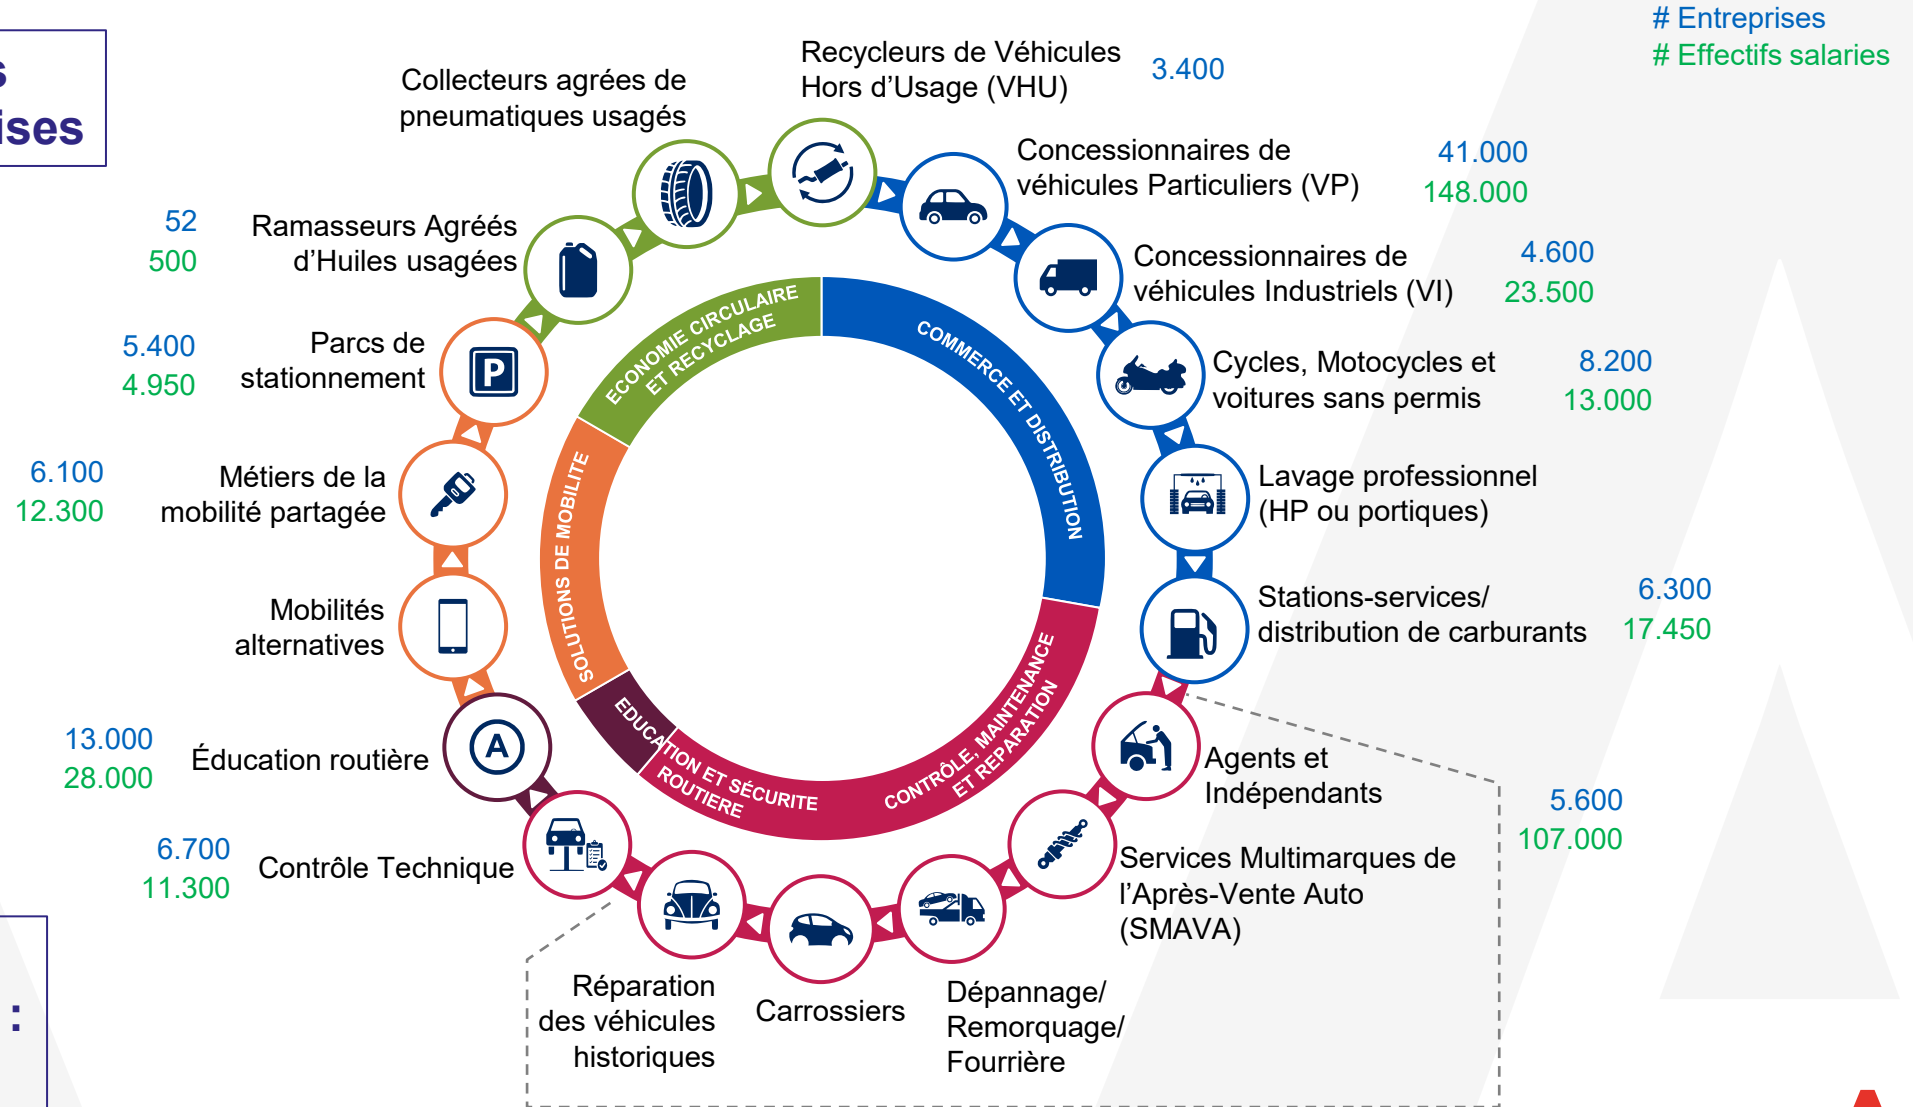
s
ises

# Entreprises
# Effectifs salariés

Collecteurs agrées de pneumatiques usagés

Recycleurs de Véhicules Hors d'Usage (VHU) 3.400

Concessionnaires de véhicules Particuliers (VP) 41.000 148.000

Concessionnaires de véhicules Industriels (VI) 4.600 23.500

Cycles, Motocycles et voitures sans permis 8.200 13.000

Lavage professionnel (HP ou portiques)

Stations-services/ distribution de carburants 6.300 17.450

Agents et Indépendants 5.600 107.000

Services Multimarques de l'Après-Vente Auto (SMAVA)

Dépannage/ Remorquage/ Fourrière

Carrossiers

Réparation des véhicules historiques

6.700 11.300 Contrôle Technique

13.000 28.000 Éducation routière

Mobilités alternatives

6.100 12.300 Métiers de la mobilité partagée

5.400 4.950 Parcs de stationnement

52 500 Ramasseurs Agréés d'Huiles usagées

ECONOMIE CIRCULAIRE ET RECYCLAGE

COMMERCE ET DISTRIBUTION

CONTRÔLE, MAINTENANCE ET REPARATION

EDUCATION ET SÉCURITE ROUTIERE

SOLUTIONS DE MOBILITE

: